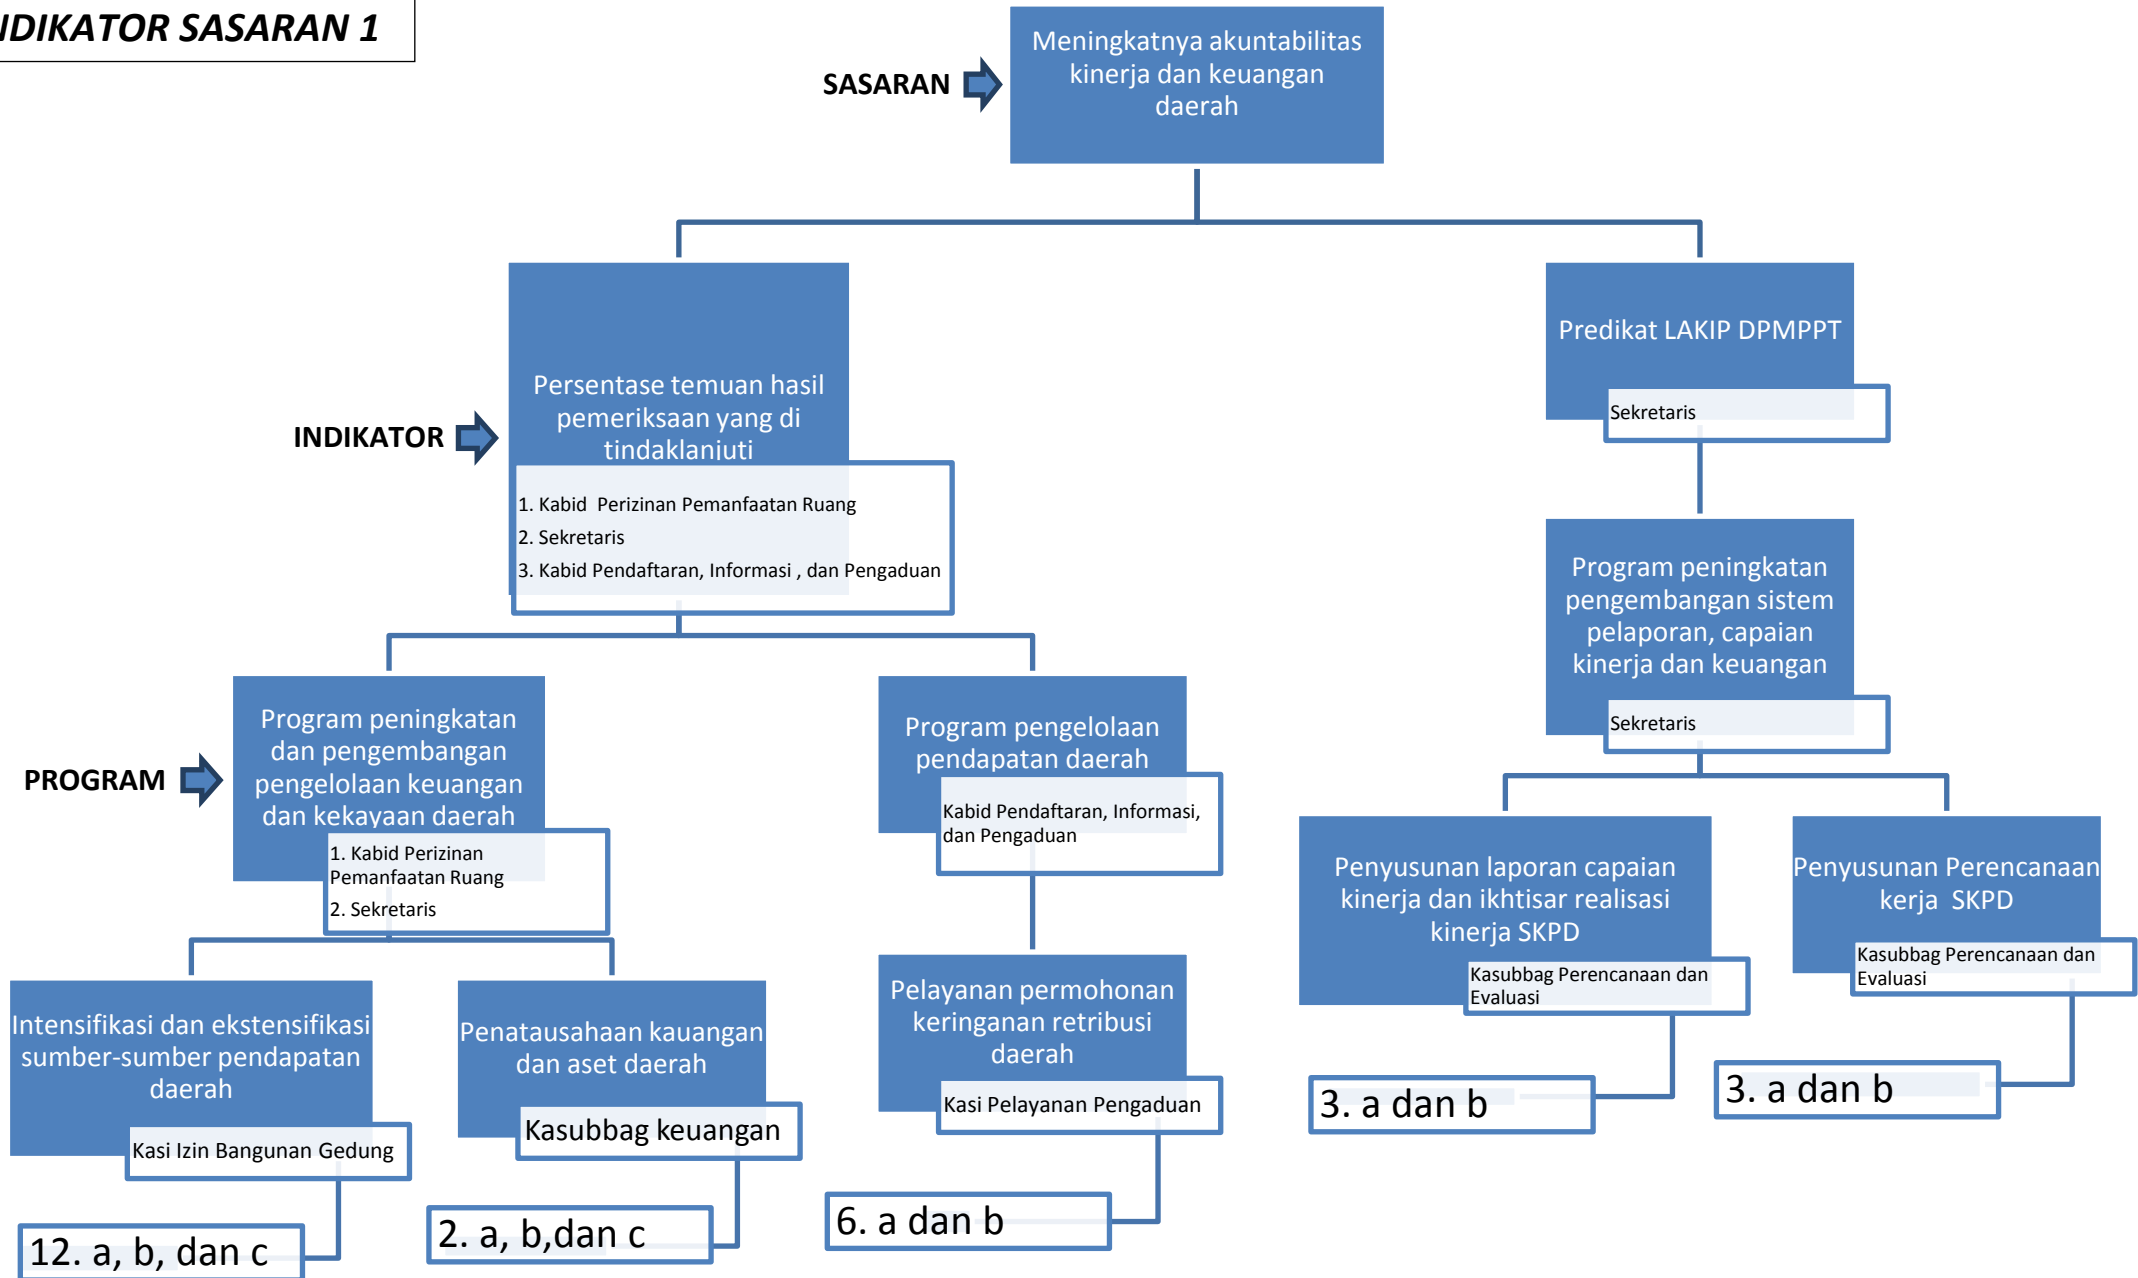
IDIKATOR SASARAN 1

SASARAN

Meningkatnya akuntabilitas kinerja dan keuangan daerah

INDIKATOR

Persentase temuan hasil pemeriksaan yang di tindaklanjuti

1. Kabid Perizinan Pemanfaatan Ruang
2. Sekretaris
3. Kabid Pendaftaran, Informasi , dan Pengaduan

Predikat LAKIP DPMPPT

Sekretaris

Program peningkatan pengembangan sistem pelaporan, capaian kinerja dan keuangan

Sekretaris

PROGRAM

Program peningkatan dan pengembangan pengelolaan keuangan dan kekayaan daerah

1. Kabid Perizinan Pemanfaatan Ruang
2. Sekretaris

Program pengelolaan pendapatan daerah

Kabid Pendaftaran, Informasi, dan Pengaduan

Penyusunan laporan capaian kinerja dan ikhtisar realisasi kinerja SKPD

Kasubbag Perencanaan dan Evaluasi

Penyusunan Perencanaan kerja SKPD

Kasubbag Perencanaan dan Evaluasi

Intensifikasi dan ekstensifikasi sumber-sumber pendapatan daerah

Kasi Izin Bangunan Gedung

Penatausahaan kauangan dan aset daerah

Kasubbag keuangan

Pelayanan permohonan keringanan retribusi daerah

Kasi Pelayanan Pengaduan

3. a dan b

3. a dan b

12. a, b, dan c

2. a, b,dan c

6. a dan b